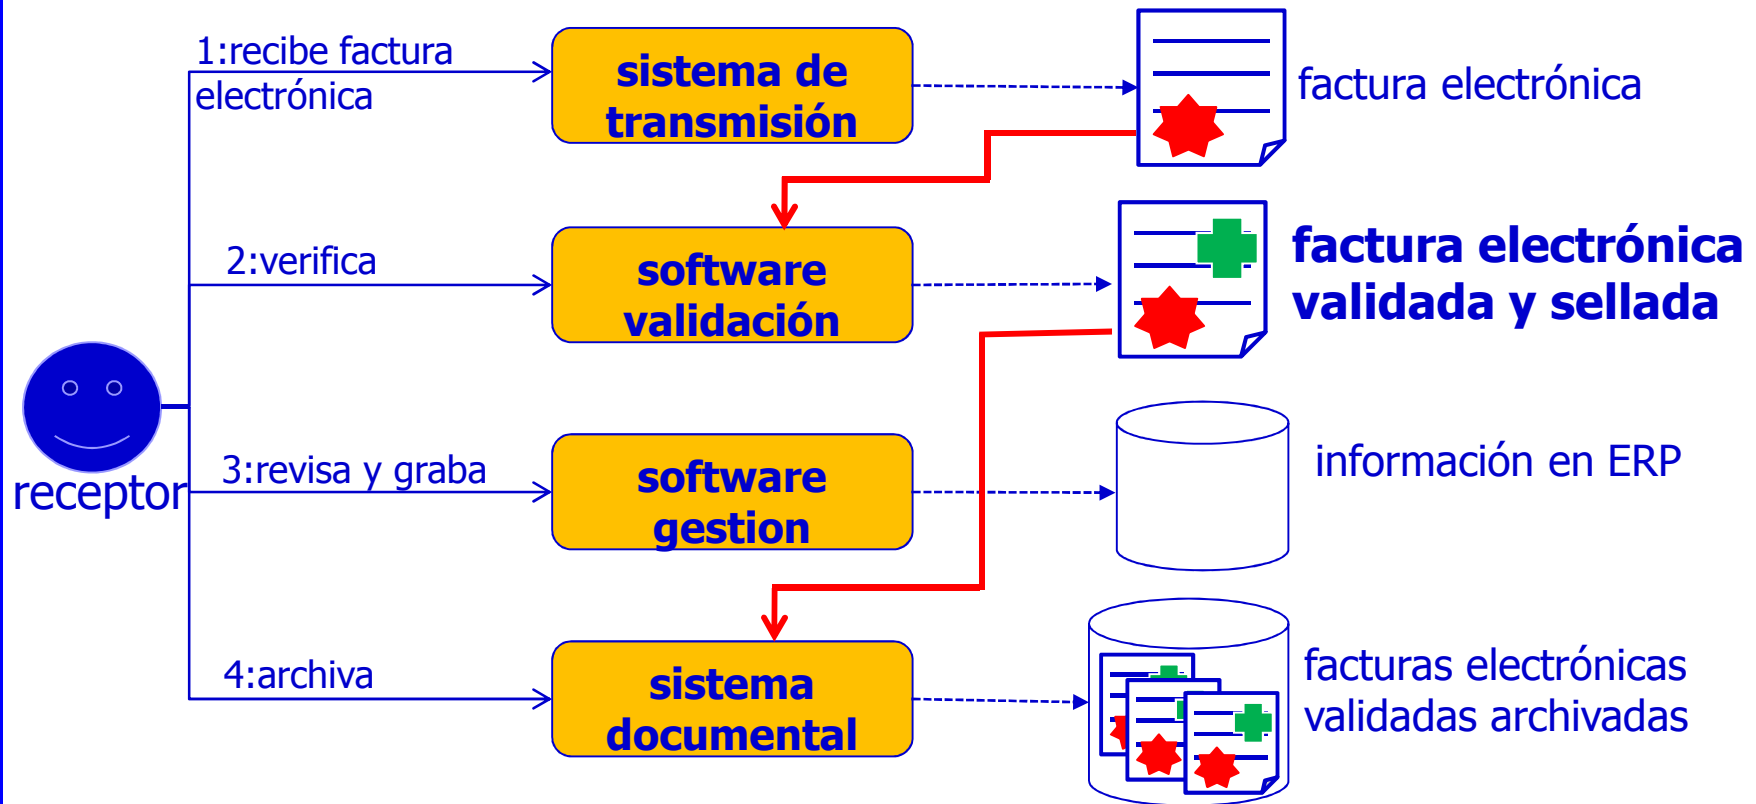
1:recibe factura electrónica

sistema de transmisión

factura electrónica

2:verifica

software validación

factura electrónica validada y sellada

receptor

3:revisa y graba

software gestion

información en ERP

4:archiva

sistema documental

facturas electrónicas validadas archivadas